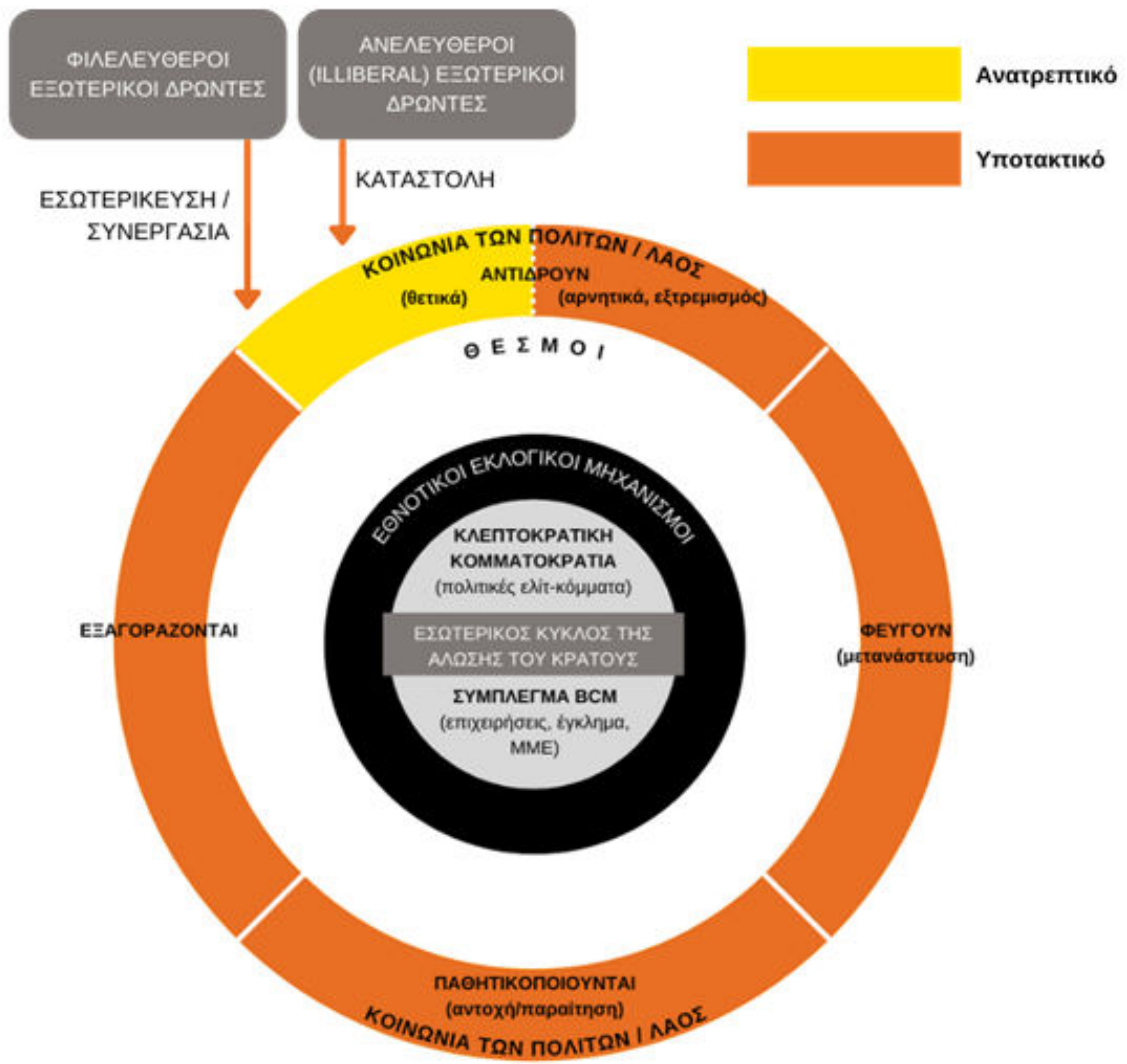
ΦΙΛΕΛΕΥΘΕΡΟΙ ΕΞΩΤΕΡΙΚΟΙ ΔΡΩΝΤΕΣ

ΑΝΕΛΕΥΘΕΡΟΙ (ILLIBERAL) ΕΞΩΤΕΡΙΚΟΙ ΔΡΩΝΤΕΣ

Ανατρεπτικό

Υποτακτικό

ΕΣΩΤΕΡΙΚΕΥΣΗ / ΣΥΝΕΡΓΑΣΙΑ

ΚΑΤΑΣΤΟΛΗ

ΚΟΙΝΩΝΙΑ ΤΩΝ ΠΟΛΙΤΩΝ / ΛΑΟΣ

ΑΝΤΙΔΡΟΥΝ

(θετικά)

(αρνητικά, εξτρεμισμός)

ΘΕΣΜΟΙ

ΕΘΝΟΤΙΚΟΙ ΕΚΛΟΓΙΚΟΙ ΜΗΧΑΝΙΣΜΟΙ

ΚΛΕΠΤΟΚΡΑΤΙΚΗ ΚΟΜΜΑΤΟΚΡΑΤΙΑ (πολιτικές ελίτ-κόμματα)

ΕΣΩΤΕΡΙΚΟΣ ΚΥΚΛΟΣ ΤΗΣ ΑΛΩΣΗΣ ΤΟΥ ΚΡΑΤΟΥΣ

ΣΥΜΠΛΕΓΜΑ BCM (επιχειρήσεις, έγκλημα, ΜΜΕ)

ΕΞΑΓΟΡΑΖΟΝΤΑΙ

ΦΕΥΓΟΥΝ (μετανάστευση)

ΠΑΘΗΤΙΚΟΠΟΙΟΥΝΤΑΙ (αντοχή/παραίτηση)

ΚΟΙΝΩΝΙΑ ΤΩΝ ΠΟΛΙΤΩΝ / ΛΑΟΣ